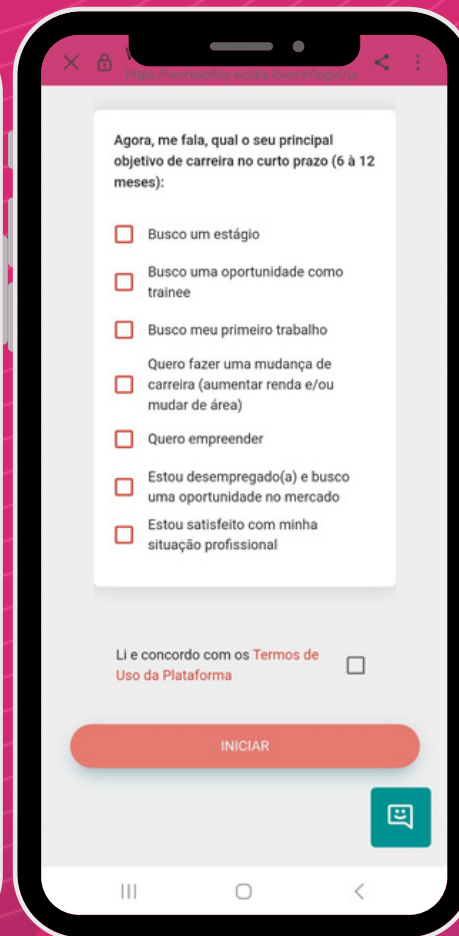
W
https://workability.worka.love/#/login/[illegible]

Agora, me fala, qual o seu principal objetivo de carreira no curto prazo (6 à 12 meses):

Busco um estágio

Busco uma oportunidade como trainee

Busco meu primeiro trabalho

Quero fazer uma mudança de carreira (aumentar renda e/ou mudar de área)

Quero empreender

Estou desempregado(a) e busco uma oportunidade no mercado

Estou satisfeito com minha situação profissional

Li e concordo com os Termos de Uso da Plataforma

INICIAR